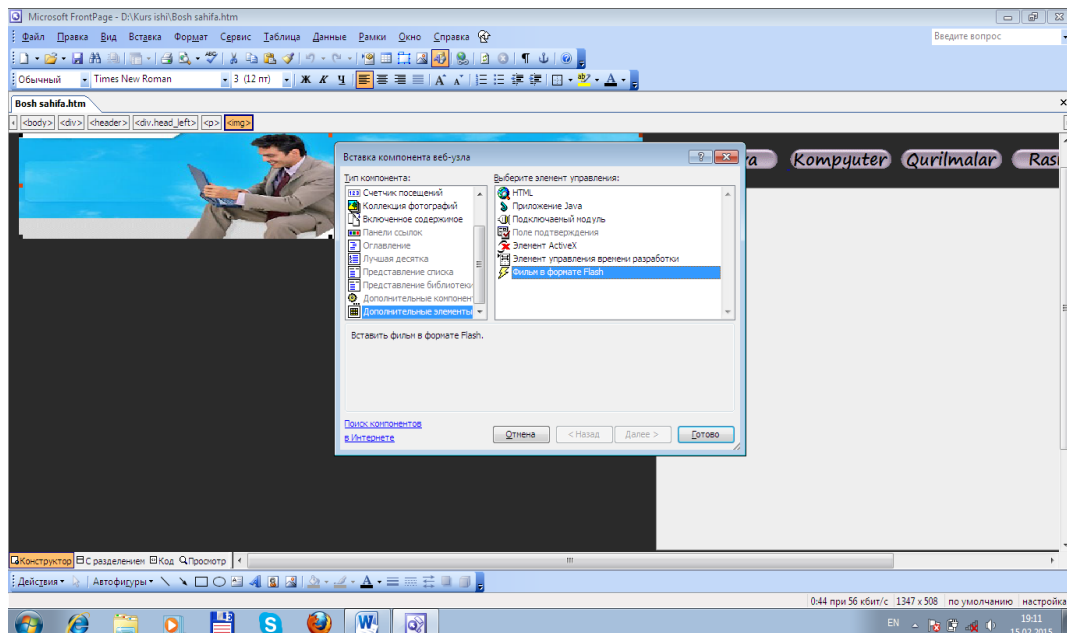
Microsoft FrontPage - D:\Kurs ishi\Bosh sahifa.htm

Файл Правка Вид Вставка Формат Сервис Таблица Данные Рамки Окно Справка

Введите вопрос

Обычный Times New Roman 3 (12 пт) Ж К Ч

Bosh sahifa.htm

<body> <div> <header> <div.head_left> <p> <img>

Kompyuter Qurilmalar Ras

Вставка компонента веб-узла

Тип компонента:
Счетчик посещений
Коллекция фотографий
Включенное содержимое
Панели ссылок
Оглавление
Лучшая десятка
Представление списка
Представление библиотеки
Дополнительные компонен
Дополнительные элементы

Выберите элемент управления:
HTML
Приложение Java
Подключаемый модуль
Поле подтверждения
Элемент ActiveX
Элемент управления времени разработки
Фильм в формате Flash

Вставить фильм в формате Flash.

Поиск компонентов в Интернете

Отмена < Назад Далее > Готово

Конструктор С разделением Код Просмотр

Действия Автофигуры

0:44 при 56 кбит/с 1347 x 508 по умолчанию настройка

EN 19:11 15.02.2015